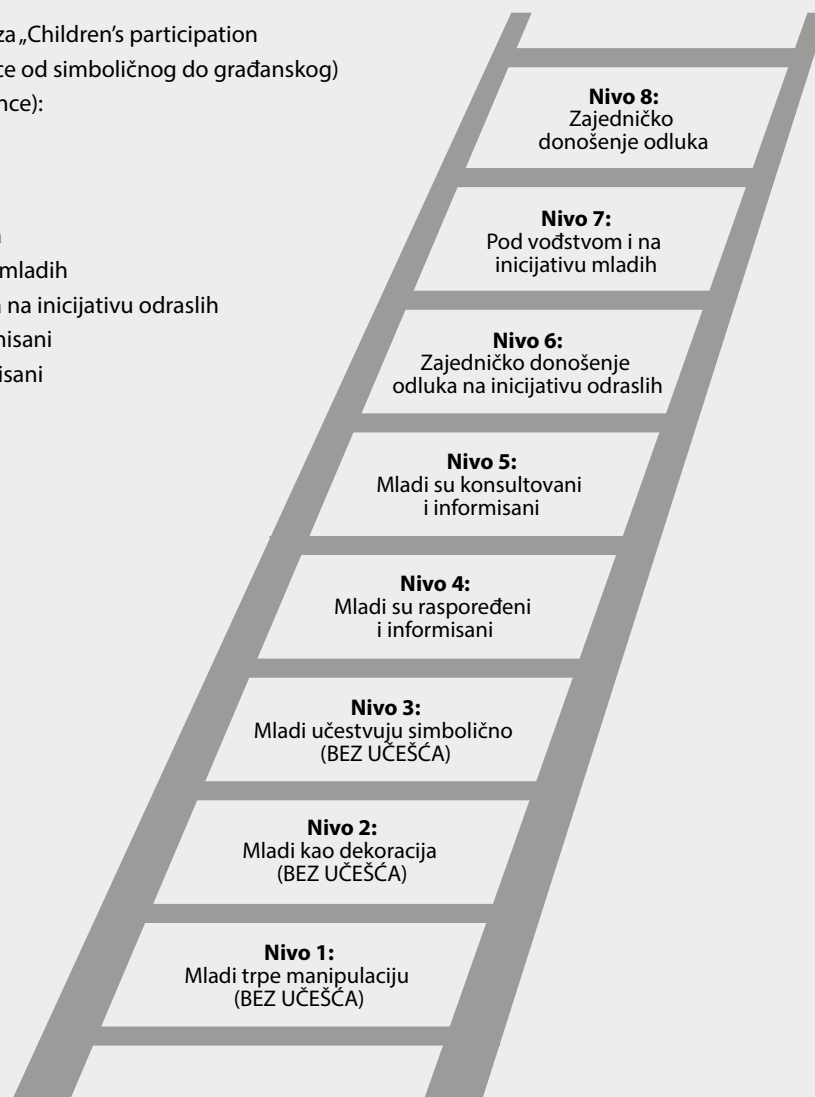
za „Children's participation
ce od simboličnog do građanskog)
nce):

mladih
na inicijativu odraslih
nisani
isani

**Nivo 8:**
Zajedničko donošenje odluka

**Nivo 7:**
Pod vođstvom i na inicijativu mladih

**Nivo 6:**
Zajedničko donošenje odluka na inicijativu odraslih

**Nivo 5:**
Mladi su konsultovani i informisani

**Nivo 4:**
Mladi su raspoređeni i informisani

**Nivo 3:**
Mladi učestvuju simbolično (BEZ UČEŠĆA)

**Nivo 2:**
Mladi kao dekoracija (BEZ UČEŠĆA)

**Nivo 1:**
Mladi trpe manipulaciju (BEZ UČEŠĆA)